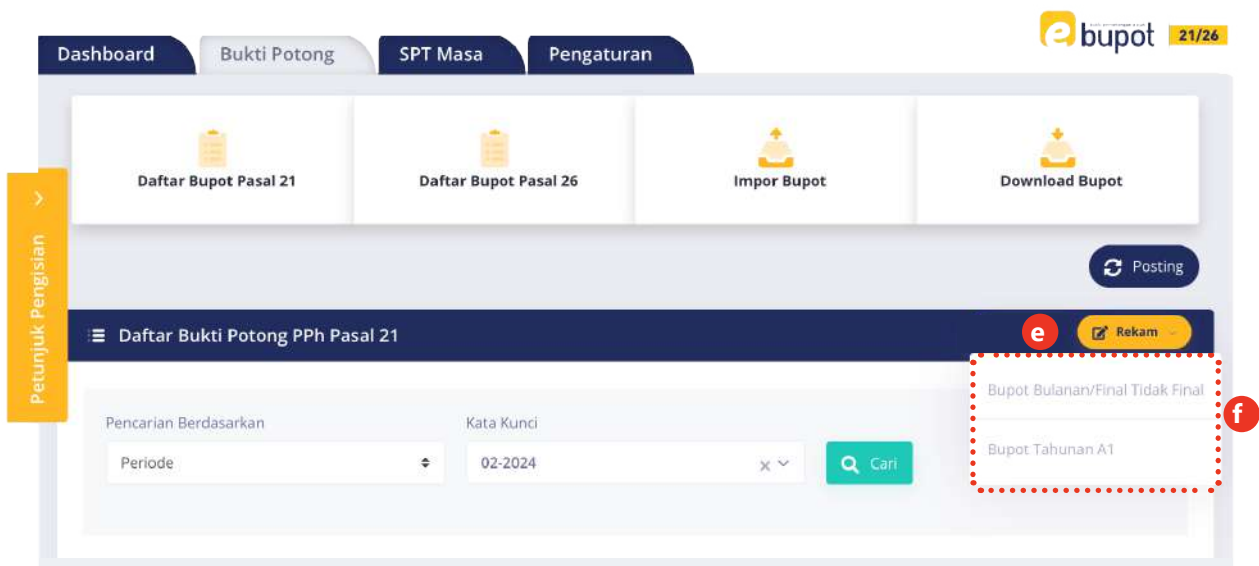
Dashboard Bukti Potong SPT Masa Pengaturan

e bupot 21/26

Daftar Bupot Pasal 21

Daftar Bupot Pasal 26

Impor Bupot

Download Bupot

Petunjuk Pengisian

Posting

Daftar Bukti Potong PPh Pasal 21

e

Rekam

Bupot Bulanan/Final Tidak Final

Bupot Tahunan A1

f

Pencarian Berdasarkan

Periode

Kata Kunci

02-2024

Cari